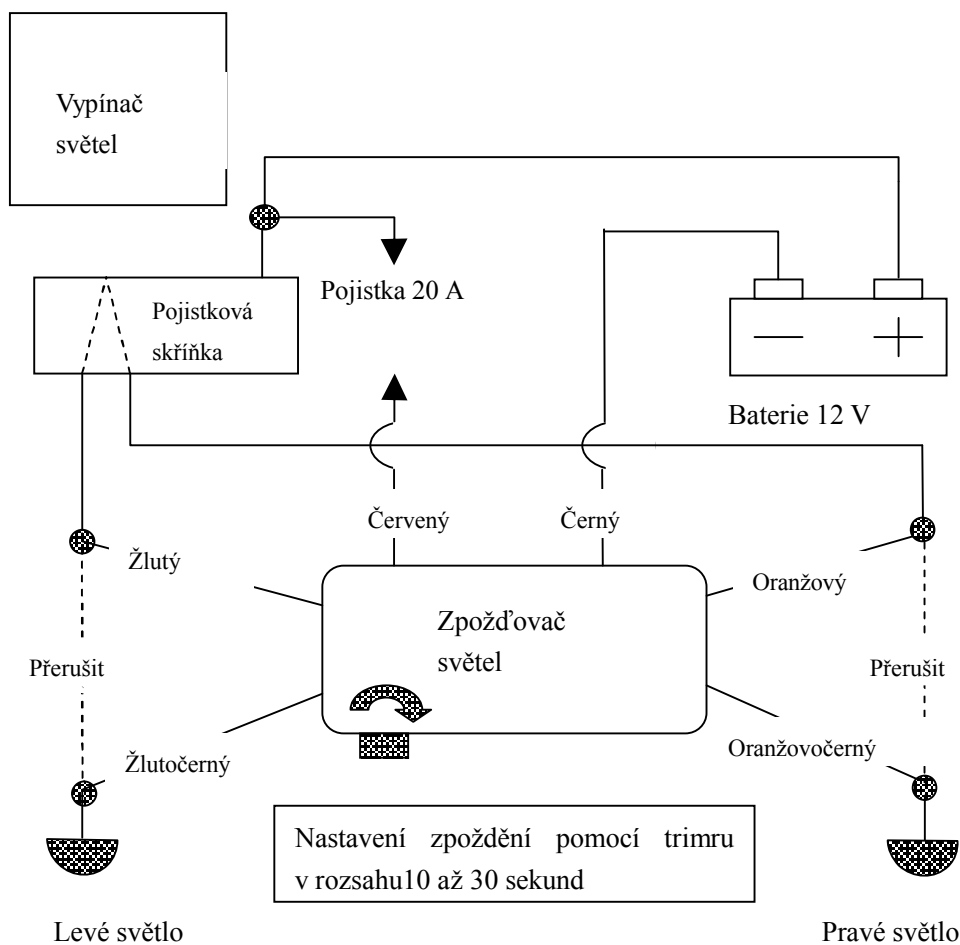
Vypínač světel

Pojistka 20 A

Pojistková skříňka

Baterie 12 V

Červený

Černý

Žlutý

Oranžový

Zpožďovač světel

Přerušit

Přerušit

Žlutočerný

Oranžovočerný

Nastavení zpoždění pomocí trimru v rozsahu10 až 30 sekund

Levé světlo

Pravé světlo